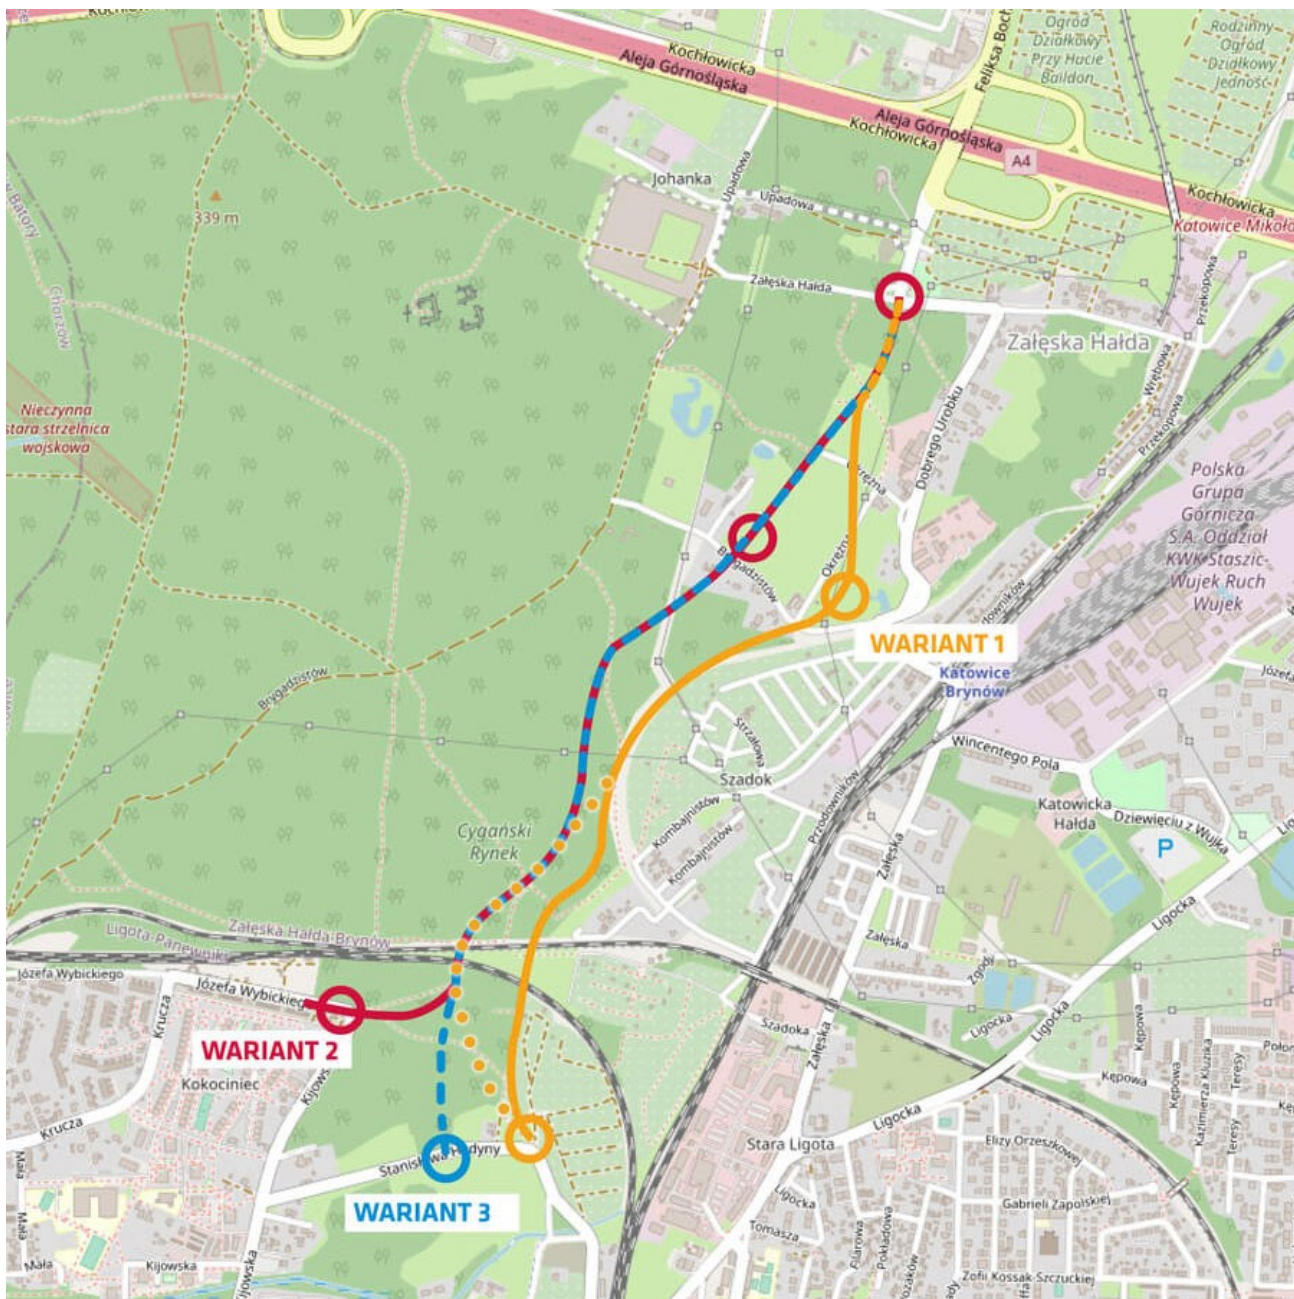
Kochłowicka
Aleja Górnośląska
Aleja Górnośląska
Kochłowicka
Feliksa Boc
Ogród Działkowy Przy Hucie Baildon
Rodzinny Ogród Działkowy Jedność
A4
Kochłowicka
Katowice Mikoło
Johanka
Upadowa
Upadowa
339 m
Batory
Chorzów
Załęska Hałda
Załęska Hałda
Przekopowa
Wiebowa
Przekopowa
Nieczynna stara strzelnica wojskowa
Dobrego Urobku
Okrężna
Okrężna
Brygadzistów
Polska Grupa Górnicza S.A. Oddział KWK Staszic-Wujek Ruch Wujek
WARIANT 1
Katowice Brynów
Brygadzistów
Strzałowa
Szadok
Wincentego Pola
Józefa
Kombajnistów
Kombajnistów
Przodowników
Górników
Katowicka Hałda
Dziewięciu z Wujka
P
Cygański Rynek
Załęska
Załęska
Ligota-Panewniki
Załęska Hałda-Brynów
Józefa Wybickiego
Józefa Wybickiego
Krucza
Zgody
Ligocka
Ligocka
Ligocka
WARIANT 2
Szadoka
Załęska
Kępowa
Kępowa
Kępowa
Kazimierza Kluzika
Teresy
Teresy
Polon
Kokociniec
Kijowska
Krucza
Ligocka
Stara Ligota
Eliży Orzeszkowej
Stanisława Hadyny
Mała
Mała
WARIANT 3
Ligocka
Tomasza
Gabrieli Zapolskiej
Fiołkowa
Pokładowa
Kijowska
Kijowska
Zofii Kossak-Szczuckiej